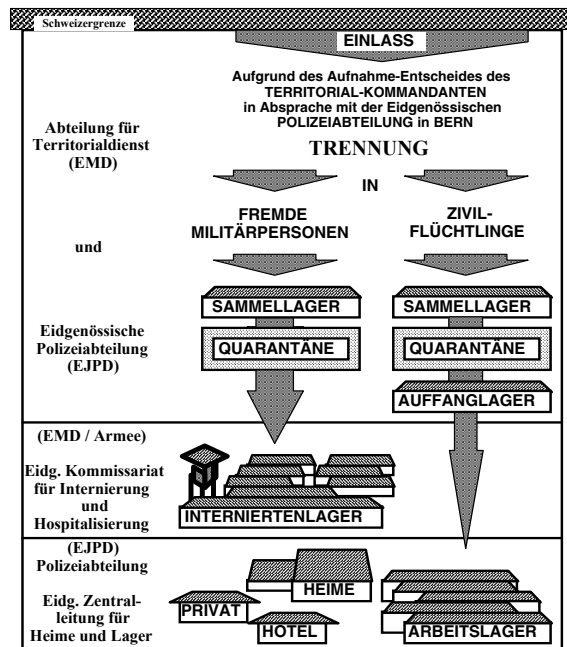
Schweizergrenze

EINLASS

Aufgrund des Aufnahme-Entscheides des TERRITORIAL-KOMMANDANTEN in Absprache mit der Eidgenössischen POLIZEIABTEILUNG in BERN

Abteilung für Territorialdienst (EMD)

TRENNUNG

IN

FREMDE MILITÄRPERSONEN

ZIVIL-FLÜCHTLINGE

und

SAMMELLAGER

SAMMELLAGER

Eidgenössische Polizeiabteilung (EJPD)

QUARANTÄNE

QUARANTÄNE

AUFFANGLAGER

(EMD / Armee)

Eidg. Kommissariat für Internierung und Hospitalisierung

INTERNIERTENLAGER

(EJPD) Polizeiabteilung

Eidg. Zentralleitung für Heime und Lager

HEIME

PRIVAT

HOTEL

ARBEITSLAGER